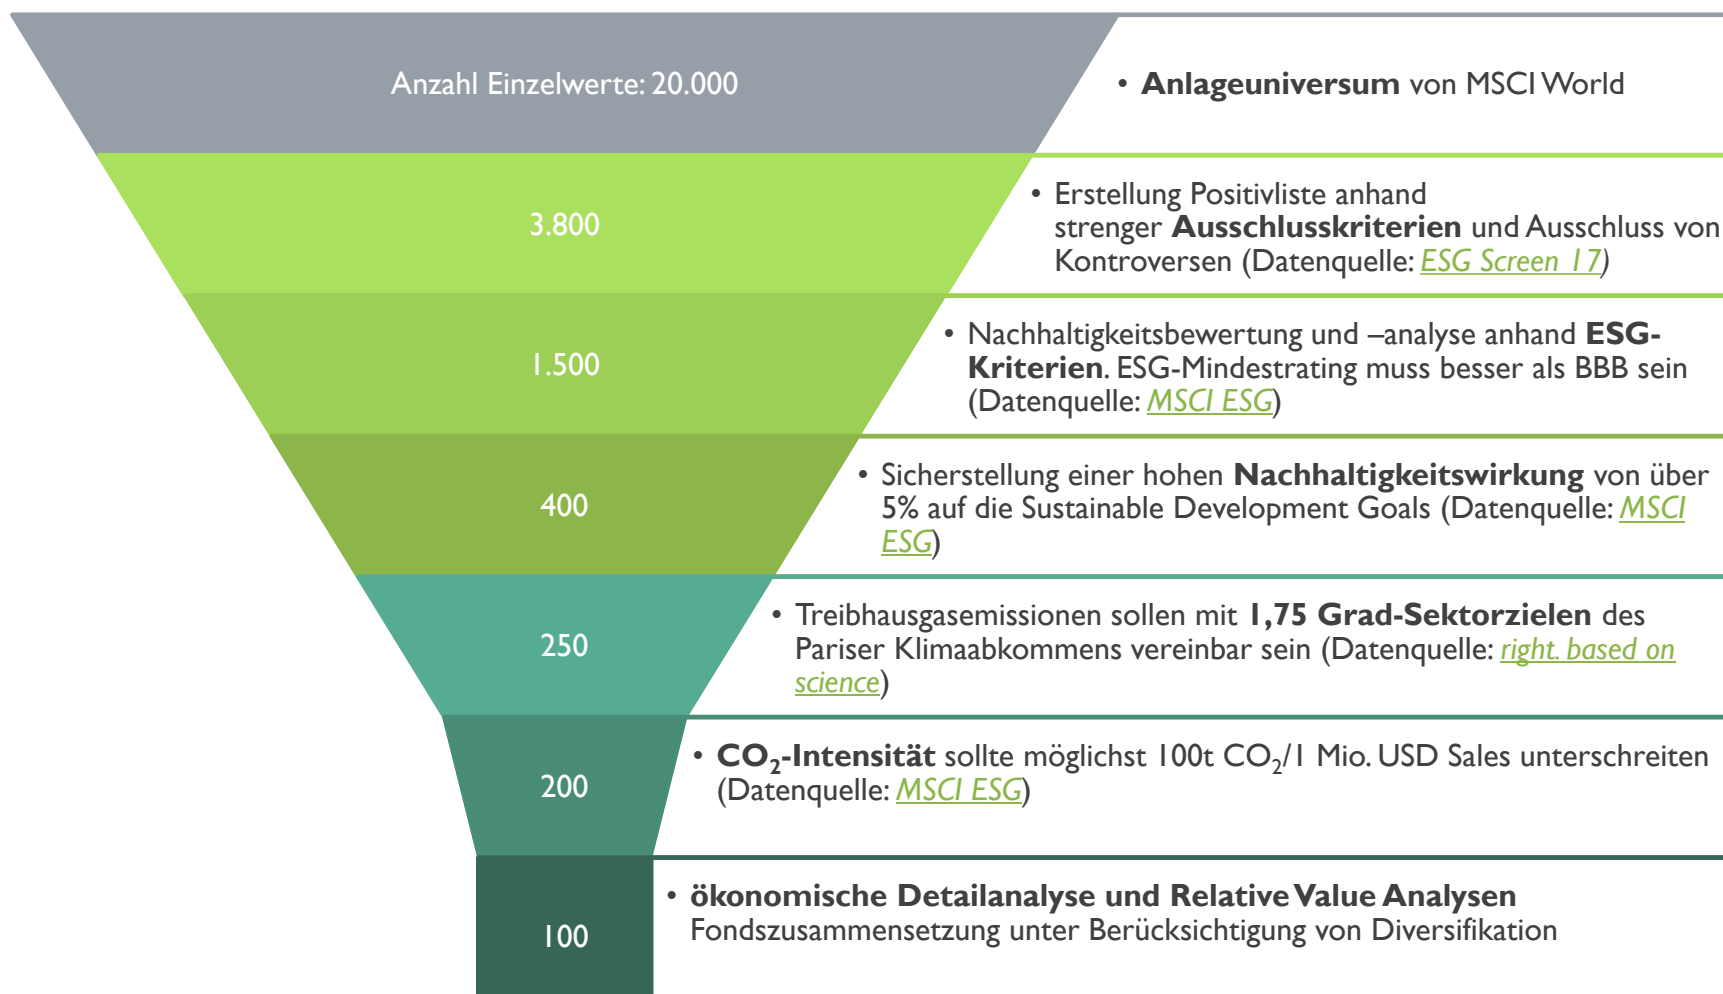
Anzahl Einzelwerte: 20.000

• **Anlageuniversum** von MSCI World

3.800

• Erstellung Positivliste anhand strenger **Ausschlusskriterien** und Ausschluss von Kontroversen (Datenquelle: ESG Screen 17)

1.500

• Nachhaltigkeitsbewertung und –analyse anhand **ESG-Kriterien**. ESG-Mindestrating muss besser als BBB sein (Datenquelle: MSCI ESG)

400

• Sicherstellung einer hohen **Nachhaltigkeitswirkung** von über 5% auf die Sustainable Development Goals (Datenquelle: MSCI ESG)

250

• Treibhausgasemissionen sollen mit **1,75 Grad-Sektorzielen** des Pariser Klimaabkommens vereinbar sein (Datenquelle: right. based on science)

200

• **$CO_2$-Intensität** sollte möglichst 100t $CO_2$/1 Mio. USD Sales unterschreiten (Datenquelle: MSCI ESG)

100

• **ökonomische Detailanalyse und Relative Value Analysen** Fondszusammensetzung unter Berücksichtigung von Diversifikation